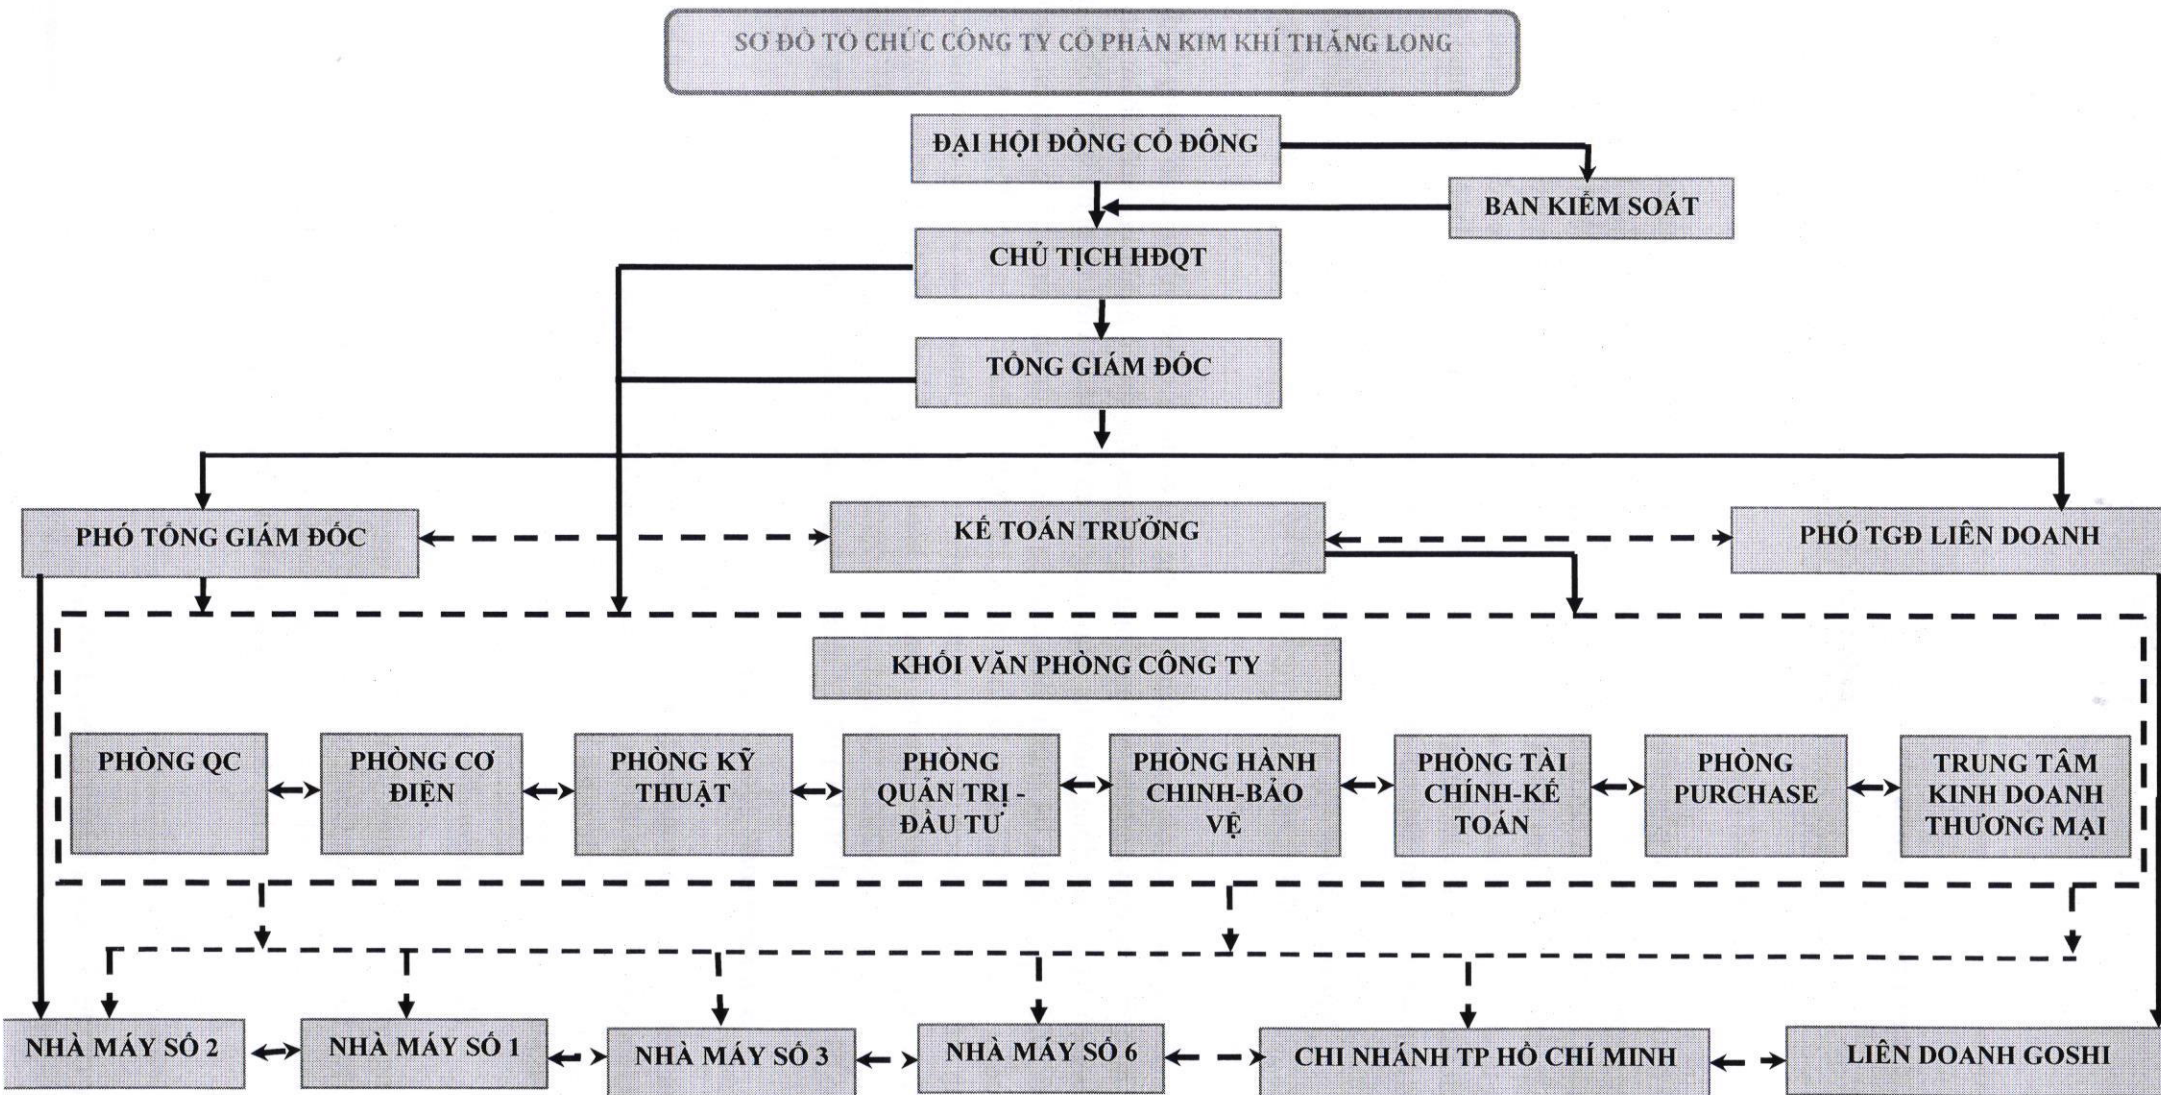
SƠ ĐỒ TỔ CHỨC CÔNG TY CỔ PHẦN KIM KHÍ THĂNG LONG

ĐẠI HỘI ĐỒNG CỔ ĐÔNG

BAN KIỂM SOÁT

CHỦ TỊCH HĐQT

TỔNG GIÁM ĐỐC

PHÓ TỔNG GIÁM ĐỐC

KẾ TOÁN TRƯỞNG

PHÓ TGĐ LIÊN DOANH

KHỐI VĂN PHÒNG CÔNG TY

PHÒNG QC

PHÒNG CƠ ĐIỆN

PHÒNG KỸ THUẬT

PHÒNG QUẢN TRỊ - ĐẦU TƯ

PHÒNG HÀNH CHINH-BẢO VỆ

PHÒNG TÀI CHÍNH-KẾ TOÁN

PHÒNG PURCHASE

TRUNG TÂM KINH DOANH THƯƠNG MẠI

NHÀ MÁY SỐ 2

NHÀ MÁY SỐ 1

NHÀ MÁY SỐ 3

NHÀ MÁY SỐ 6

CHI NHÁNH TP HỒ CHÍ MINH

LIÊN DOANH GOSHI